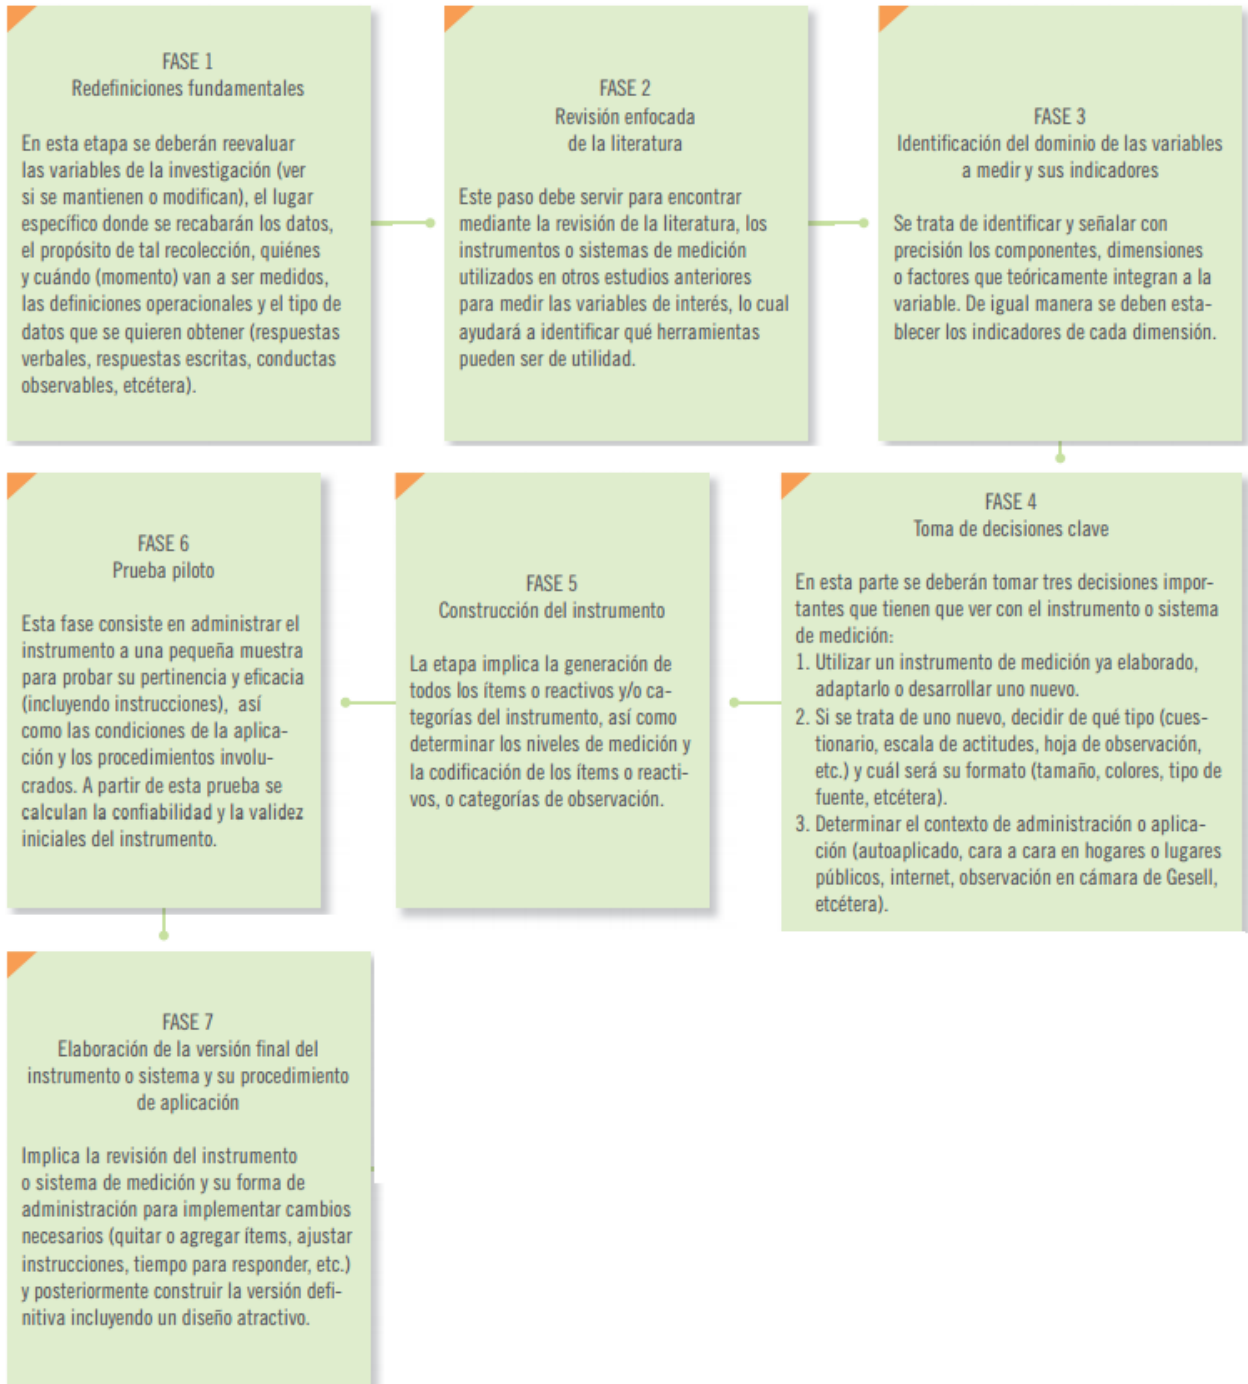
FASE 1
Redefiniciones fundamentales

En esta etapa se deberán reevaluar las variables de la investigación (ver si se mantienen o modifican), el lugar específico donde se recabarán los datos, el propósito de tal recolección, quiénes y cuándo (momento) van a ser medidos, las definiciones operacionales y el tipo de datos que se quieren obtener (respuestas verbales, respuestas escritas, conductas observables, etcétera).

FASE 2
Revisión enfocada de la literatura

Este paso debe servir para encontrar mediante la revisión de la literatura, los instrumentos o sistemas de medición utilizados en otros estudios anteriores para medir las variables de interés, lo cual ayudará a identificar qué herramientas pueden ser de utilidad.

FASE 3
Identificación del dominio de las variables a medir y sus indicadores

Se trata de identificar y señalar con precisión los componentes, dimensiones o factores que teóricamente integran a la variable. De igual manera se deben establecer los indicadores de cada dimensión.

FASE 4
Toma de decisiones clave

En esta parte se deberán tomar tres decisiones importantes que tienen que ver con el instrumento o sistema de medición:
1. Utilizar un instrumento de medición ya elaborado, adaptarlo o desarrollar uno nuevo.
2. Si se trata de uno nuevo, decidir de qué tipo (cuestionario, escala de actitudes, hoja de observación, etc.) y cuál será su formato (tamaño, colores, tipo de fuente, etcétera).
3. Determinar el contexto de administración o aplicación (autoaplicado, cara a cara en hogares o lugares públicos, internet, observación en cámara de Gesell, etcétera).

FASE 5
Construcción del instrumento

La etapa implica la generación de todos los ítems o reactivos y/o categorías del instrumento, así como determinar los niveles de medición y la codificación de los ítems o reactivos, o categorías de observación.

FASE 6
Prueba piloto

Esta fase consiste en administrar el instrumento a una pequeña muestra para probar su pertinencia y eficacia (incluyendo instrucciones), así como las condiciones de la aplicación y los procedimientos involucrados. A partir de esta prueba se calculan la confiabilidad y la validez iniciales del instrumento.

FASE 7
Elaboración de la versión final del instrumento o sistema y su procedimiento de aplicación

Implica la revisión del instrumento o sistema de medición y su forma de administración para implementar cambios necesarios (quitar o agregar ítems, ajustar instrucciones, tiempo para responder, etc.) y posteriormente construir la versión definitiva incluyendo un diseño atractivo.